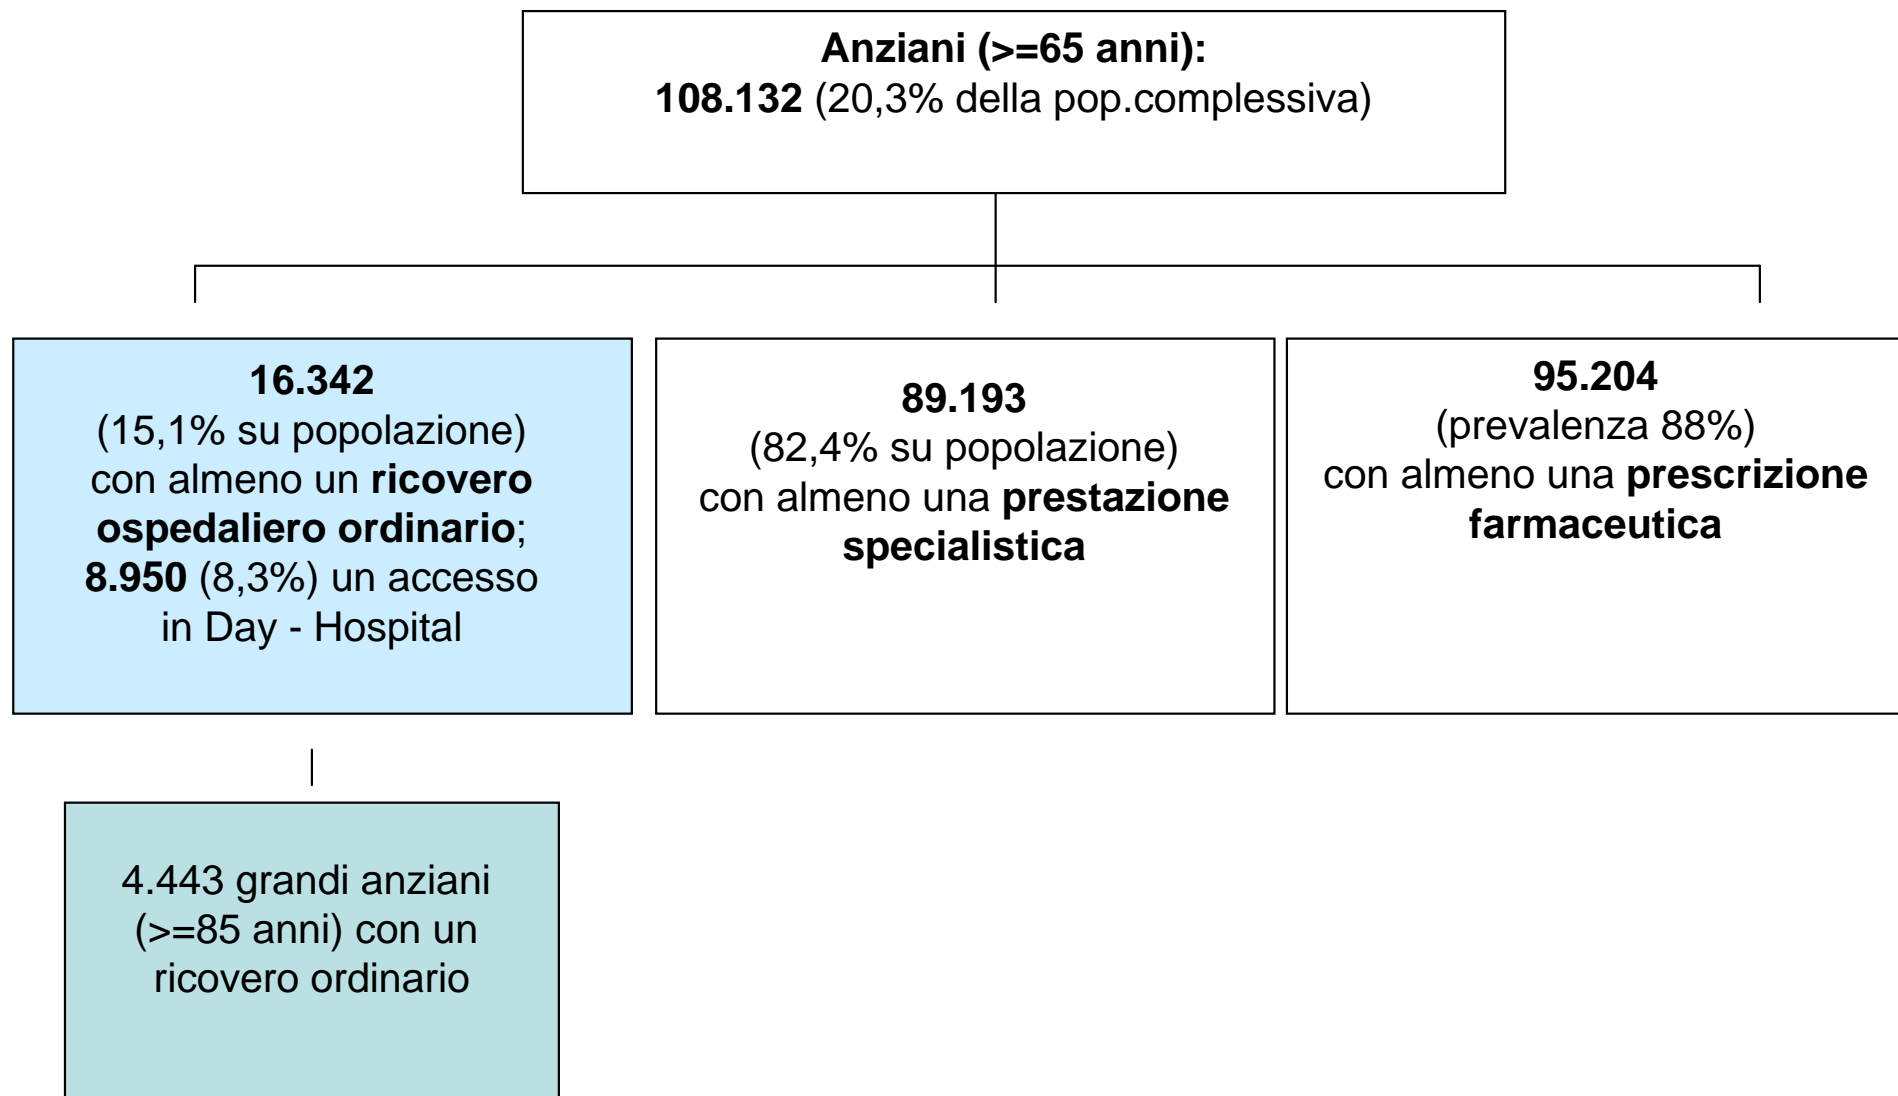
Anziani (>=65 anni):
108.132 (20,3% della pop.complessiva)

16.342
(15,1% su popolazione)
con almeno un ricovero ospedaliero ordinario;
8.950 (8,3%) un accesso in Day - Hospital

89.193
(82,4% su popolazione)
con almeno una prestazione specialistica

95.204
(prevalenza 88%)
con almeno una prescrizione farmaceutica

4.443 grandi anziani (>=85 anni) con un ricovero ordinario